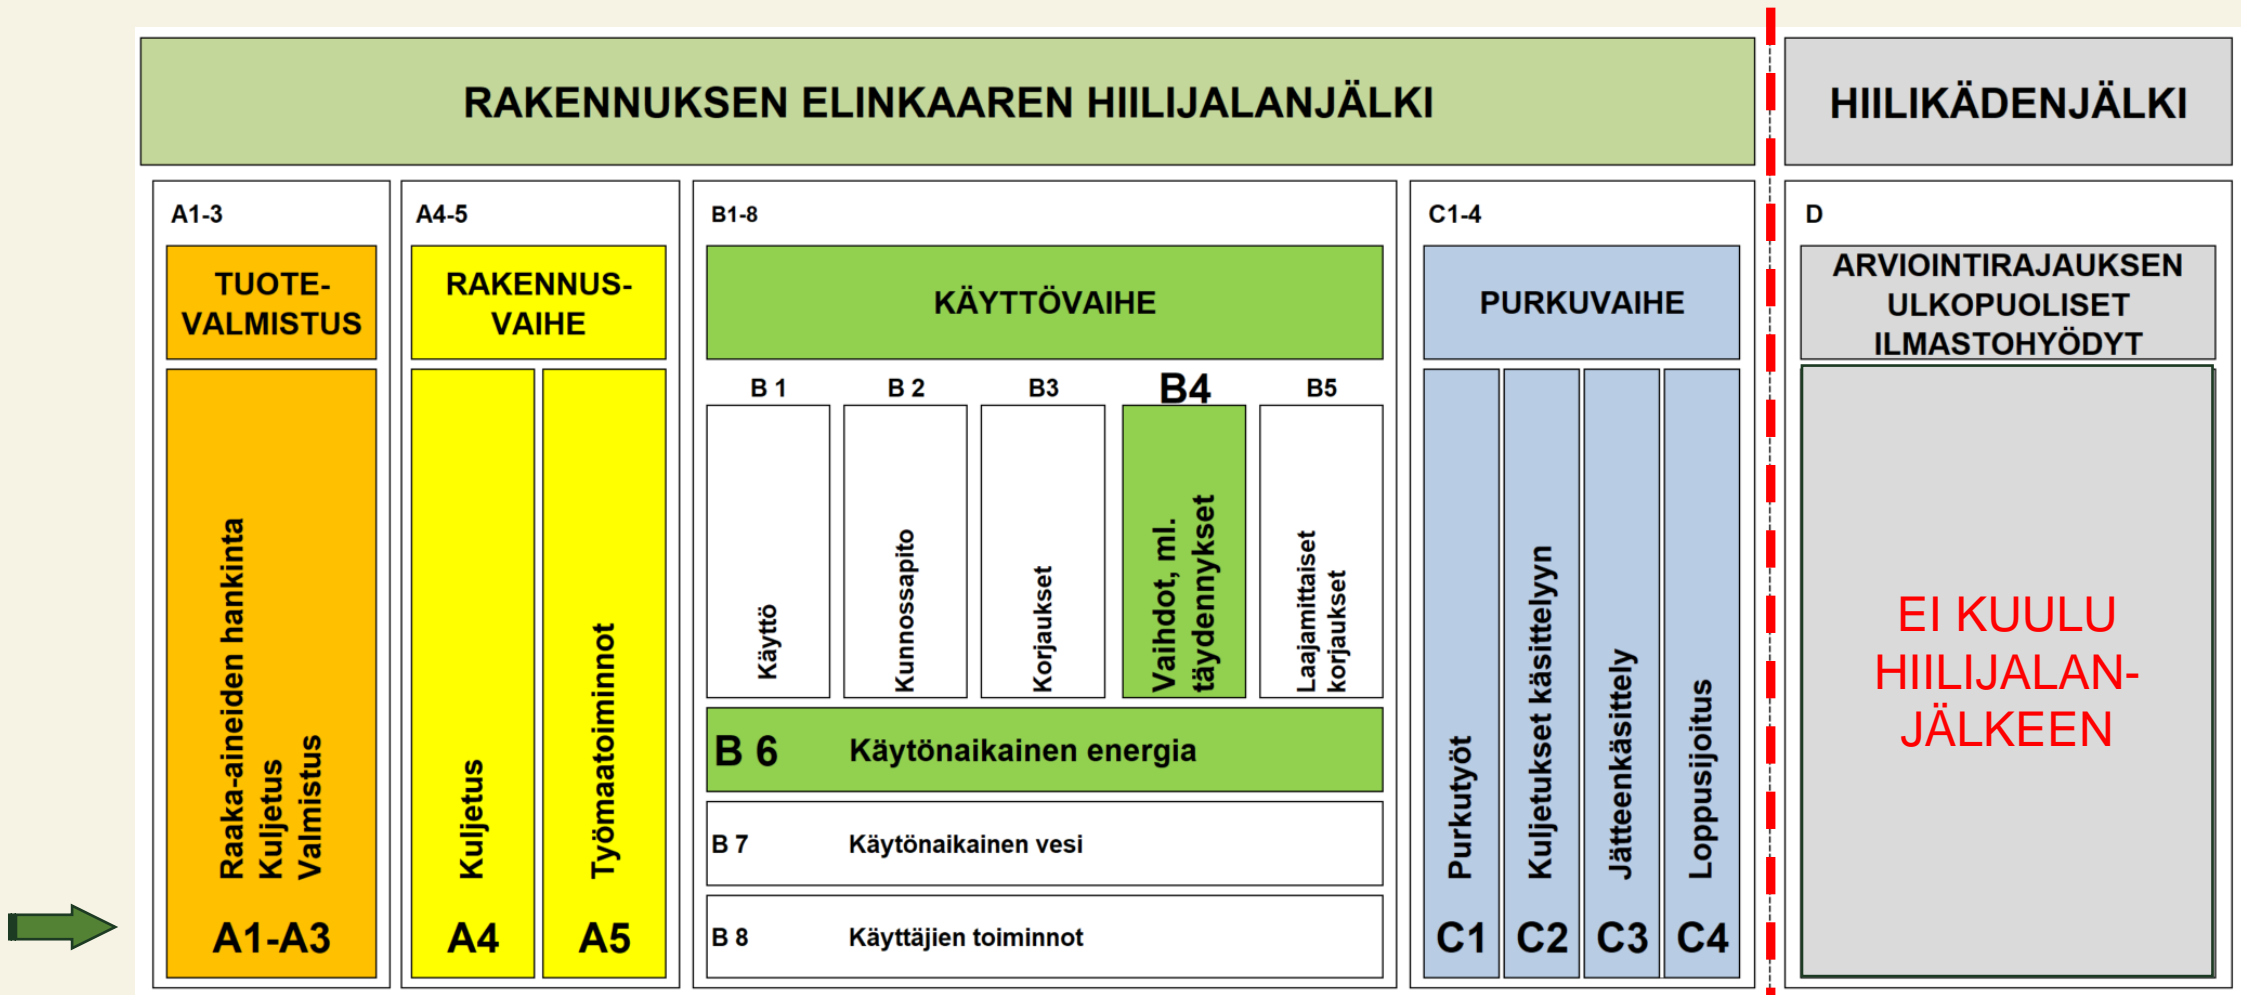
RAKENNUKSEN ELINKAAREN HIILIJALANJÄLKI

HIILIKÄDENJÄLKI

A1-3

TUOTE-VALMISTUS

Raaka-aineiden hankinta
Kuljetus
Valmistus

A1-A3

A4-5

RAKENNUS-VAIHE

Kuljetus

A4

Työmaatoiminnot

A5

B1-8

KÄYTTÖVAIHE

B 1

Käyttö

B 2

Kunnossapito

B3

Korjaukset

B4

Vaihdot, ml. täydennykset

B5

Laajamittaiset korjaukset

B 6 Käytönaikainen energia

B 7 Käytönaikainen vesi

B 8 Käyttäjien toiminnot

C1-4

PURKUVAIHE

Purkutyöt

C1

Kuljetukset käsittelyyn

C2

Jätteenkäsittely

C3

Loppusijoitus

C4

D

ARVIOINTIRAJAUKSEN ULKOPUOLISET ILMASTOHYÖDYT

EI KUULU HIILIJALAN-JÄLKEEN